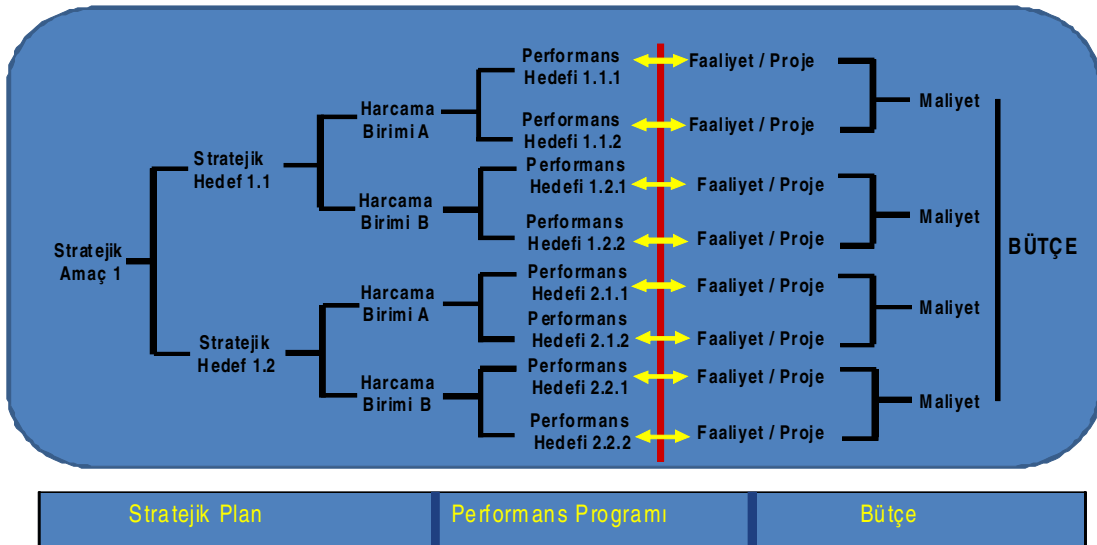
Stratejik Amaç 1

Stratejik Hedef 1.1

Harcama Birimi A

Performans Hedefi 1.1.1

Faaliyet / Proje

Performans Hedefi 1.1.2

Faaliyet / Proje

Maliyet

Harcama Birimi B

Performans Hedefi 1.2.1

Faaliyet / Proje

Performans Hedefi 1.2.2

Faaliyet / Proje

Maliyet

Stratejik Hedef 1.2

Harcama Birimi A

Performans Hedefi 2.1.1

Faaliyet / Proje

Performans Hedefi 2.1.2

Faaliyet / Proje

Maliyet

Harcama Birimi B

Performans Hedefi 2.2.1

Faaliyet / Proje

Performans Hedefi 2.2.2

Faaliyet / Proje

Maliyet

BÜTÇE

| Stratejik Plan | Performans Programı | Bütçe |
|---|---|---|